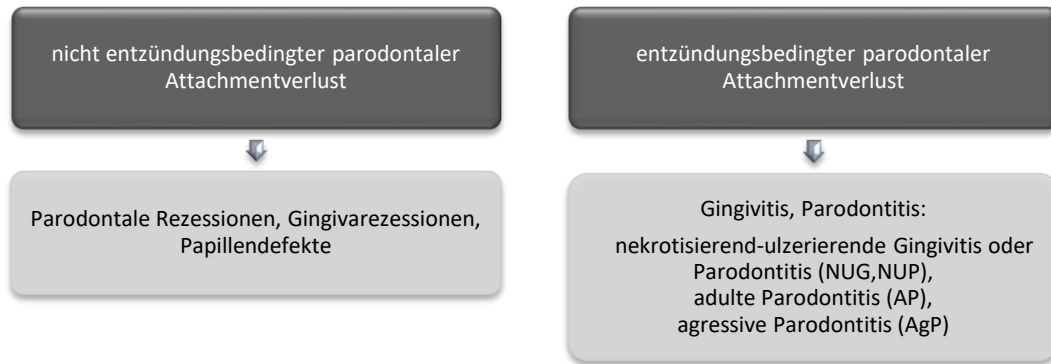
nicht entzündungsbedingter parodontaler Attachmentverlust

Parodontale Rezessionen, Gingivarezessionen, Papillendefekte

entzündungsbedingter parodontaler Attachmentverlust

Gingivitis, Parodontitis:

nekrotisierend-ulzerierende Gingivitis oder Parodontitis (NUG,NUP),
adulte Parodontitis (AP),
agressive Parodontitis (AgP)